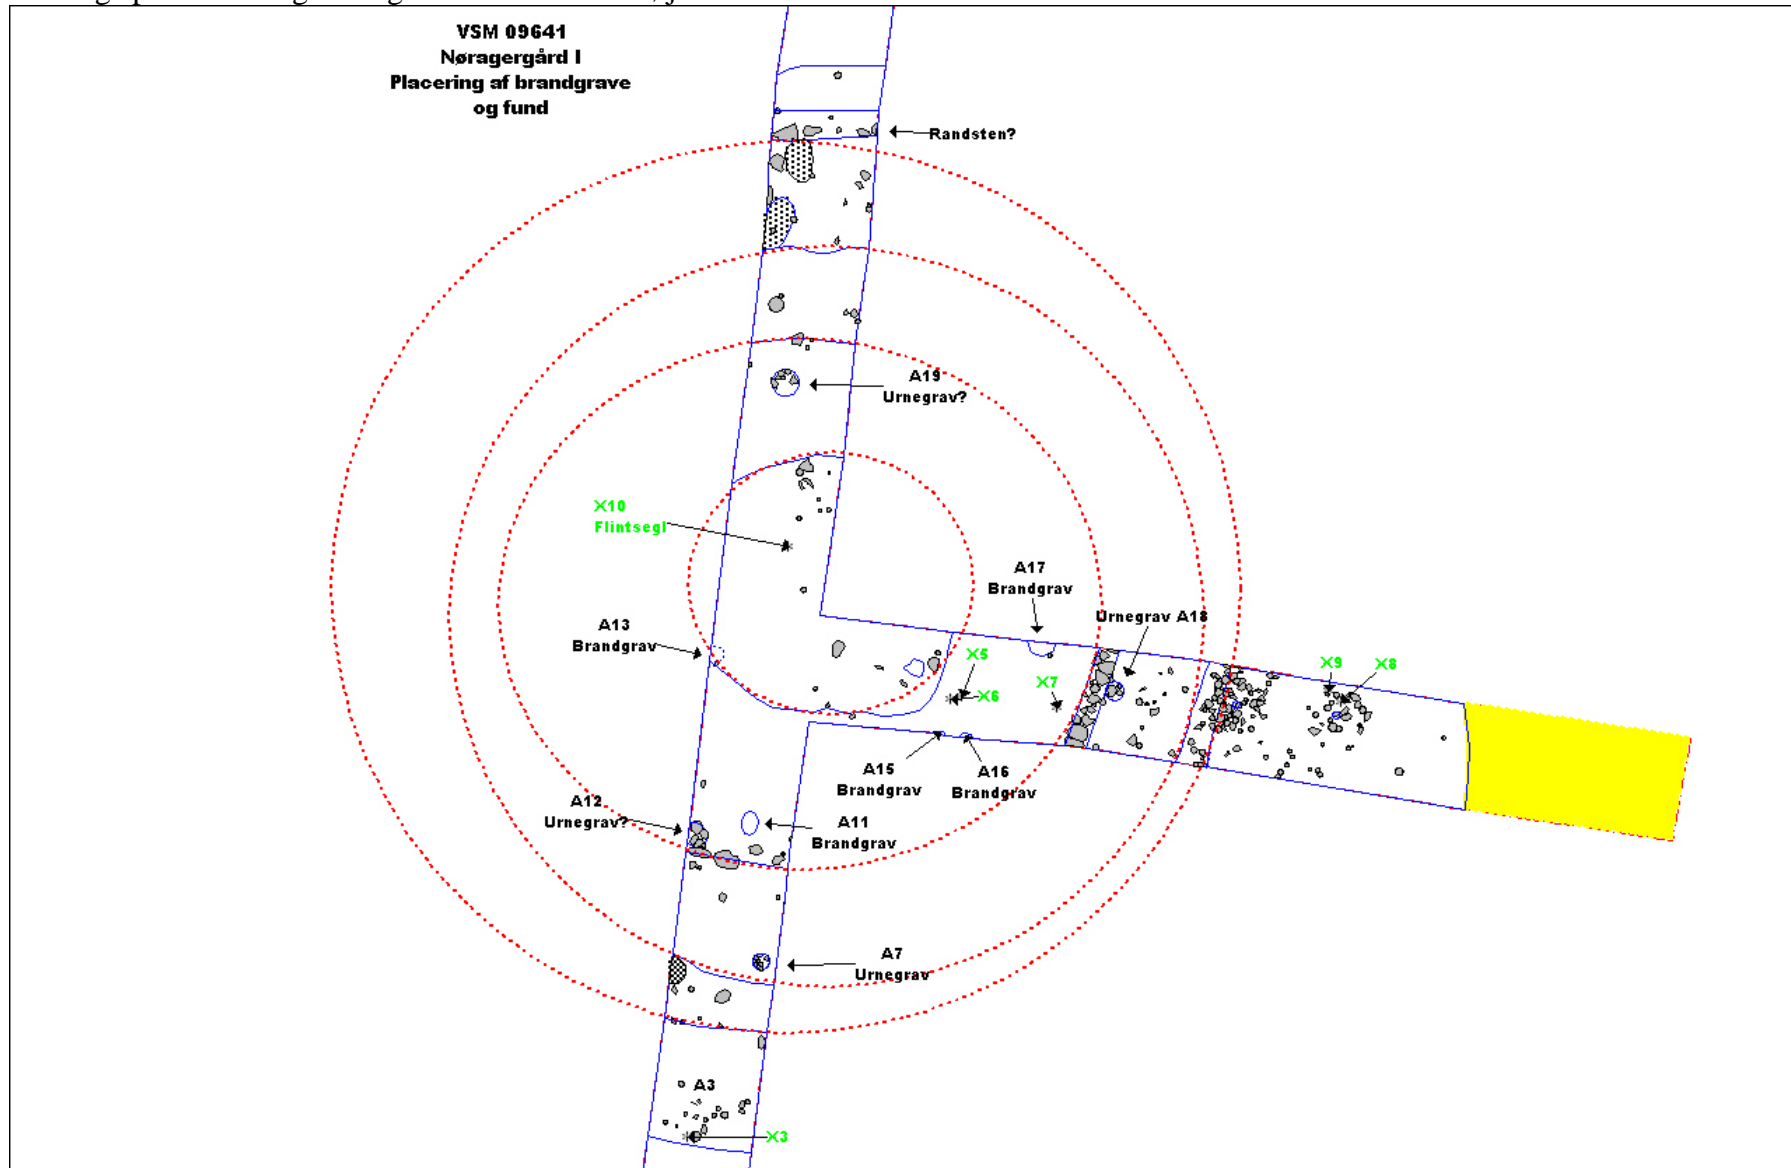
VSM 09641
Nøragergård I
Placering af brandgrave
og fund

Randsten?

A19
Urnegrav?

X10
Flintsegl

A17
Brandgrav

Urnegrav A18

A13
Brandgrav

X5
X6
X7
X9
X8

A15
Brandgrav

A16
Brandgrav

A12
Urnegrav?

A11
Brandgrav

A7
Urnegrav

A3

X3